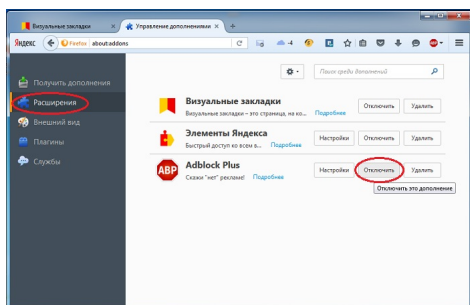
Визуальные закладки
Управление дополнениями
Яндекс
Firefox about:addons
4

Получить дополнения
Расширения
Внешний вид
Плагины
Службы

Поиск среди дополнений

Визуальные закладки
Это страница, на ко... Подробнее
Отключить
Удалить

Элементы Яндекса
Быстрый доступ ко всем... Подробнее
Настройки
Отключить
Удалить

ABP
Adblock Plus
Скажи "нет" рекламе! Подробнее
Настройки
Отключить
Удалить
Отключить это дополнение